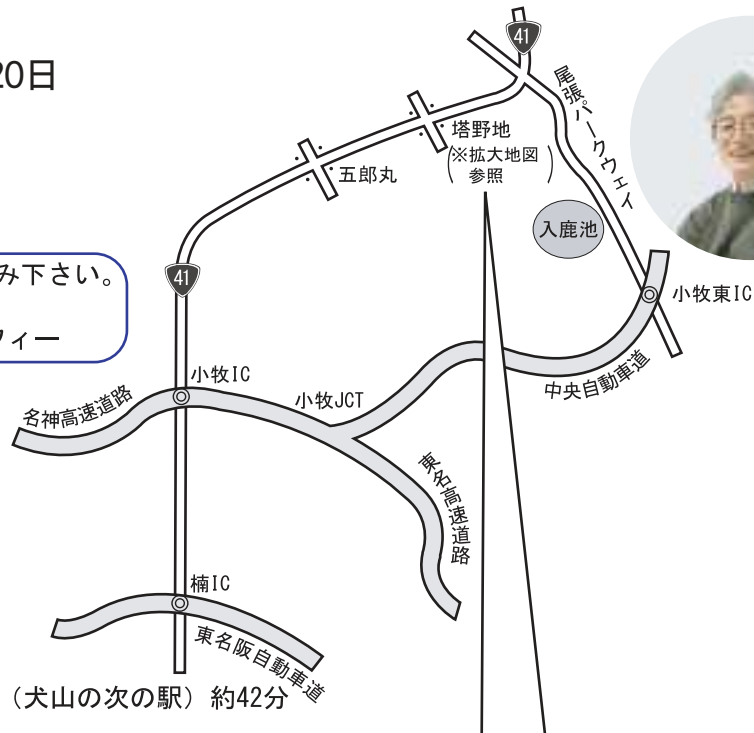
20日

み下さい。

ィー

41

尾張パークウェイ

塔野地
（※拡大地図参照）

五郎丸

入鹿池

41

小牧東IC

小牧IC

名神高速道路

小牧JCT

中央自動車道

東名高速道路

楠IC

東名阪自動車道

（犬山の次の駅）約42分